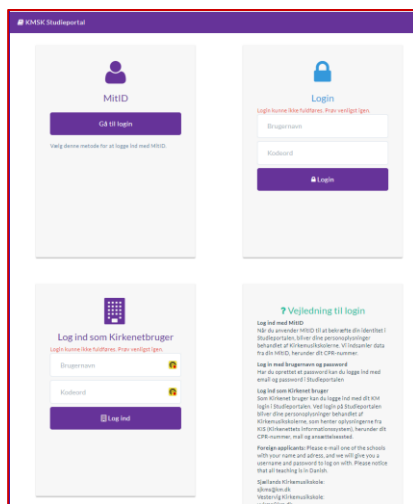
KMSK Studieportal

MitID

Gå til login

Vælg denne metode for at logge ind med MitID.

Login

Login kunne ikke fuldføres. Prøv venligst igen.

Brugernavn

Kodeord

Login

Log ind som Kirkenetbruger

Login kunne ikke fuldføres. Prøv venligst igen.

Brugernavn

Kodeord

Log ind

? Vejledning til login

Log ind med MitID
Når du anvender MitID til at bekræfte din identitet i Studieportalen, bliver dine personoplysninger behandlet af Kirkemusikskolerne. Vi indsamler data fra din MitID, herunder dit CPR-nummer.

Log ind med brugernavn og password
Har du oprettet et password kan du logge ind med email og password i Studieportalen

Log ind som Kirkenet bruger
Som Kirkenet bruger kan du logge ind med dit KM login i Studieportalen. Ved login på Studieportalen bliver dine personoplysninger behandlet af Kirkemusikskolerne, som henter oplysningerne fra KIS (Kirkenettets Informationssystem), herunder dit CPR-nummer, mail og ansættelsessted.

Foreign applicants: Please e-mail one of the schools with your name and adress, and we will give you a username and password to log on with. Please notice that all teaching is in Danish.

Sjællands Kirkemusikskole:
sjkms@km.dk
Vestervig Kirkemusikskole: